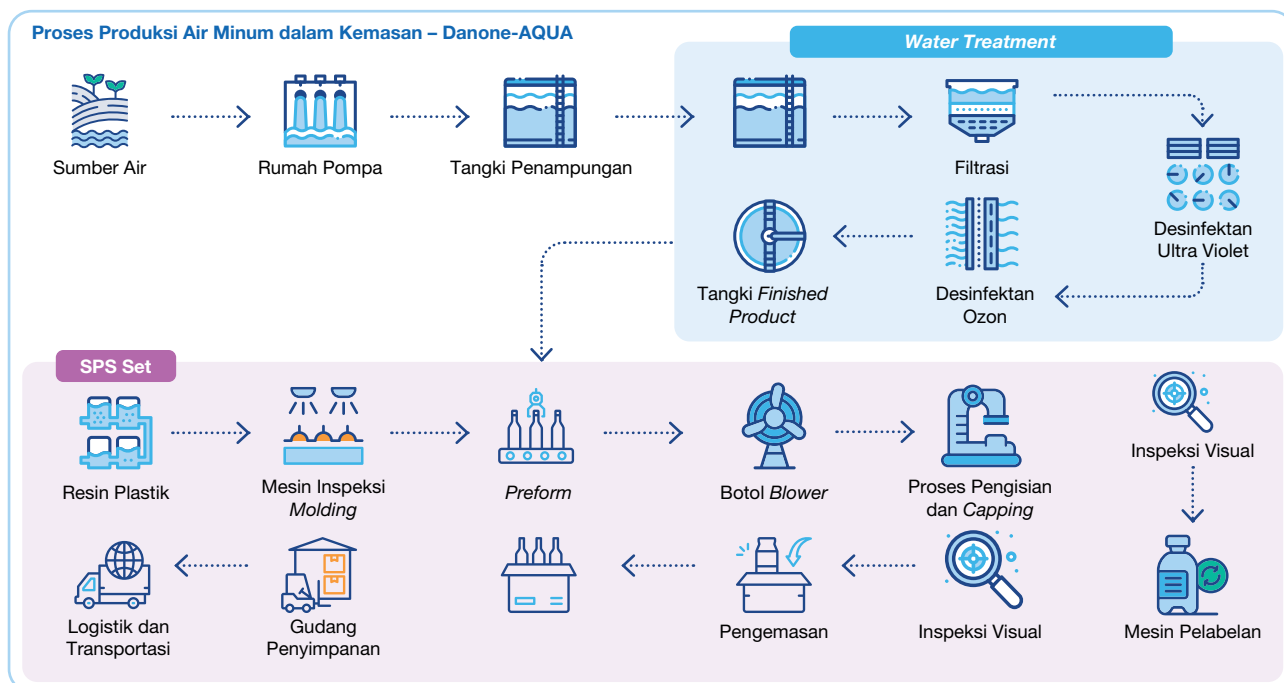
Proses Produksi Air Minum dalam Kemasan – Danone-AQUA

Sumber Air

Rumah Pompa

Tangki Penampungan

Water Treatment

Filtrasi

Desinfektan Ultra Violet

Desinfektan Ozon

Tangki Finished Product

SPS Set

Resin Plastik

Mesin Inspeksi Molding

Preform

Botol Blower

Proses Pengisian dan Capping

Inspeksi Visual

Mesin Pelabelan

Inspeksi Visual

Pengemasan

Gudang Penyimpanan

Logistik dan Transportasi